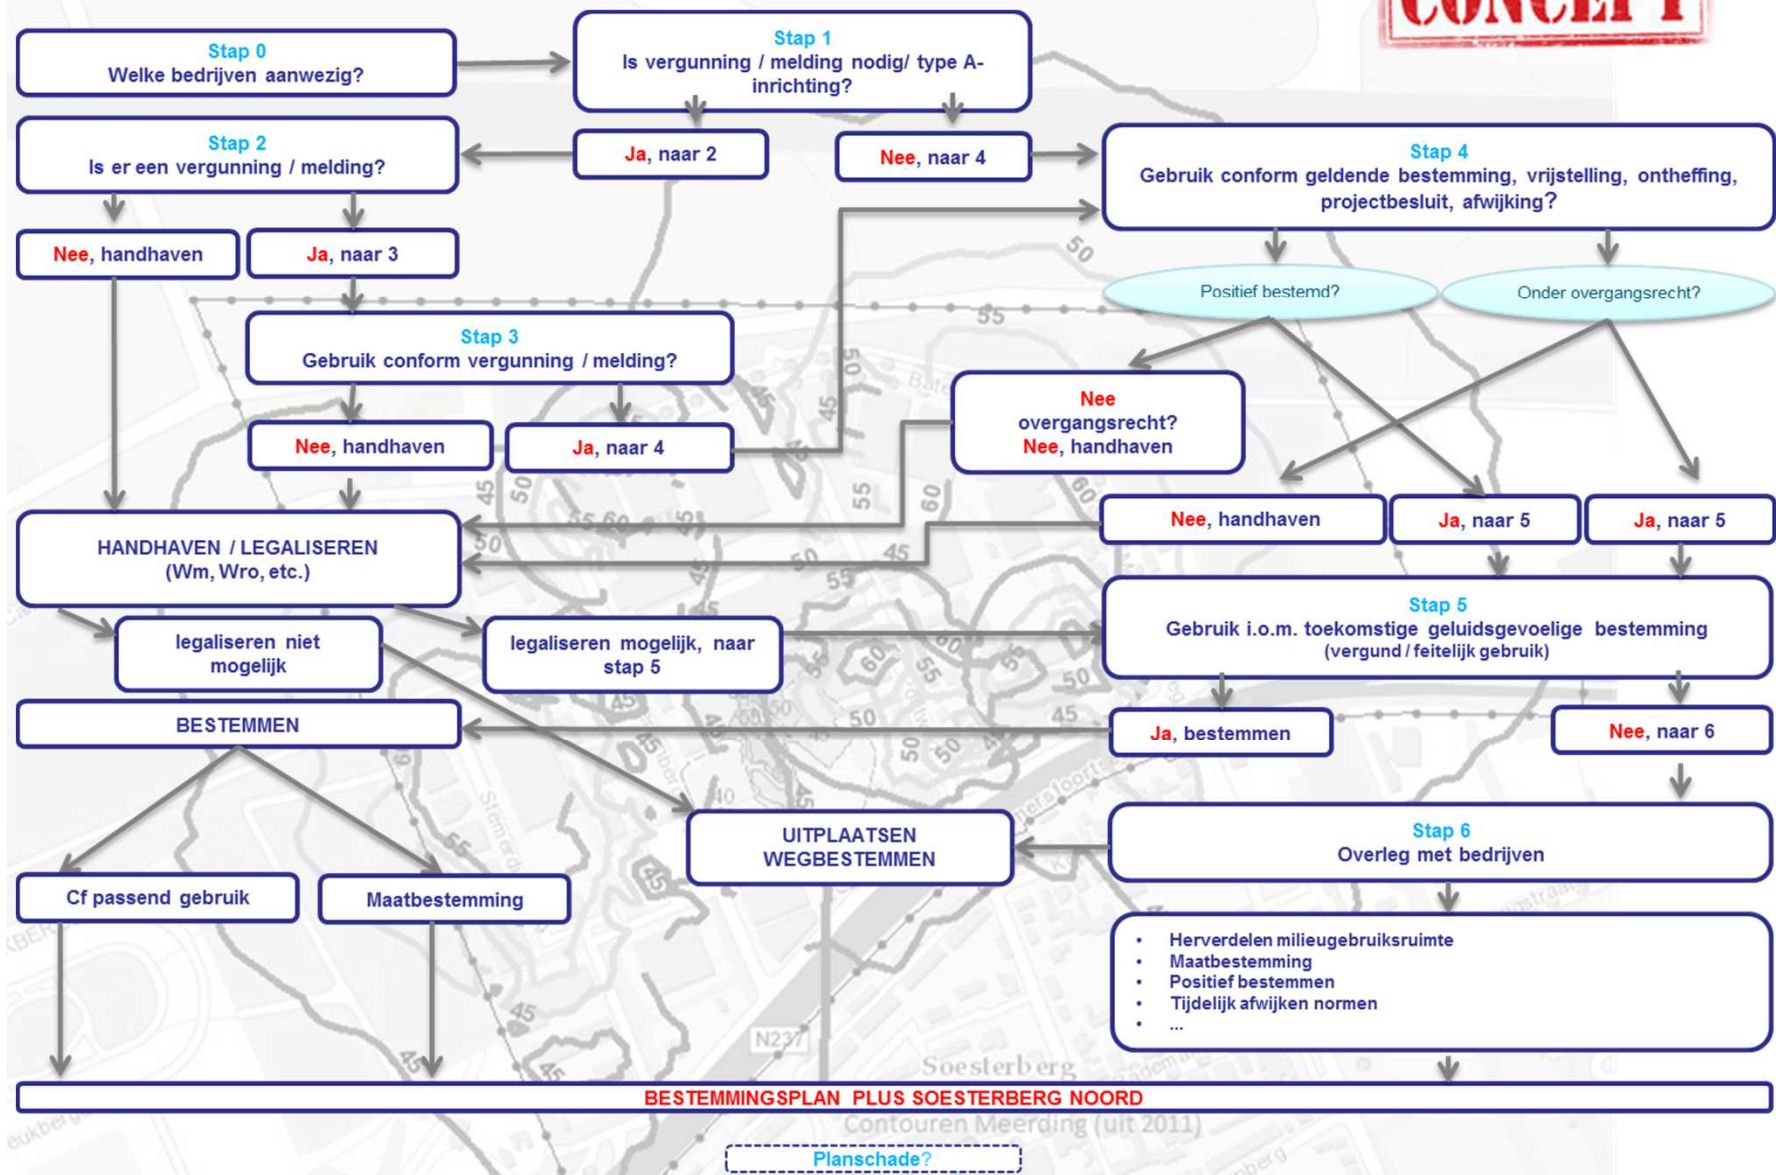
CONCEPT

Stap 0
Welke bedrijven aanwezig?

Stap 1
Is vergunning / melding nodig/ type A-inrichting?

Stap 2
Is er een vergunning / melding?

Ja, naar 2

Nee, naar 4

Stap 4
Gebruik conform geldende bestemming, vrijstelling, ontheffing, projectbesluit, afwijking?

Nee, handhaven

Ja, naar 3

Positief bestemd?

Onder overgangsrecht?

Stap 3
Gebruik conform vergunning / melding?

Nee
overgangsrecht?
Nee, handhaven

Nee, handhaven

Ja, naar 4

Nee, handhaven

Ja, naar 5

Ja, naar 5

HANDHAVEN / LEGALISEREN
(Wm, Wro, etc.)

Stap 5
Gebruik i.o.m. toekomstige geluidsgevoelige bestemming
(vergund / feitelijk gebruik)

legaliseren niet mogelijk

legaliseren mogelijk, naar stap 5

BESTEMMEN

Ja, bestemmen

Nee, naar 6

UITPLAATSEN
WEGBESTEMMEN

Stap 6
Overleg met bedrijven

Cf passend gebruik

Maatbestemming

• Herverdelen milieugebruiksruimte
• Maatbestemming
• Positief bestemmen
• Tijdelijk afwijken normen
• ...

N237

Soesterberg

BESTEMMINGSPLAN PLUS SOESTERBERG NOORD

Contouren Meerding (uit 2011)

Planschade?